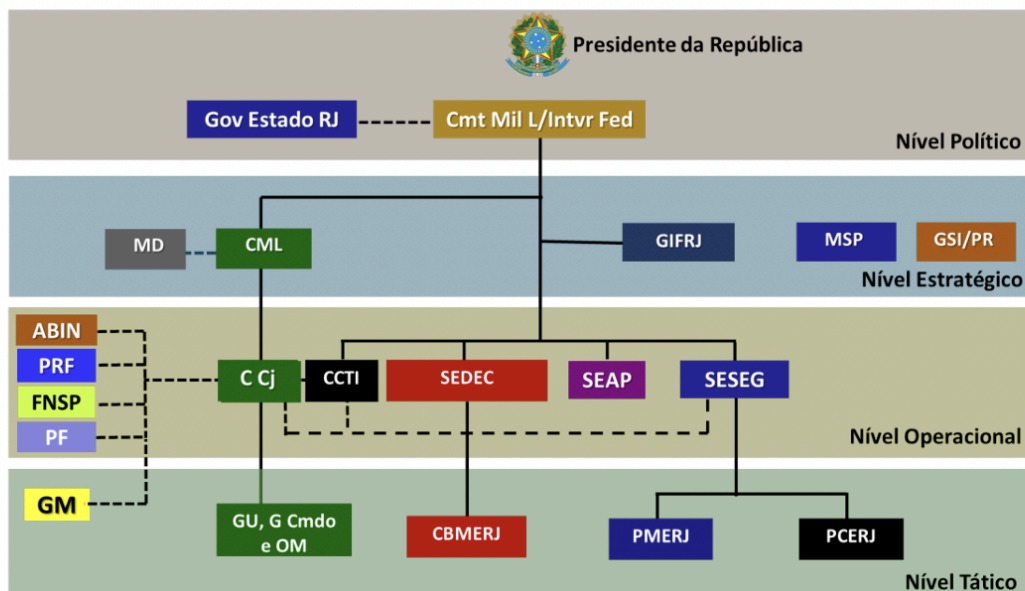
Presidente da República

Gov Estado RJ

Cmt Mil L/Intvr Fed

Nível Político

MD

CML

GIFRJ

MSP

GSI/PR

Nível Estratégico

ABIN

PRF

FNSP

PF

C Cj

CCTI

SEDEC

SEAP

SESEG

Nível Operacional

GM

GU, G Cmdo e OM

CBMERJ

PMERJ

PCERJ

Nível Tático